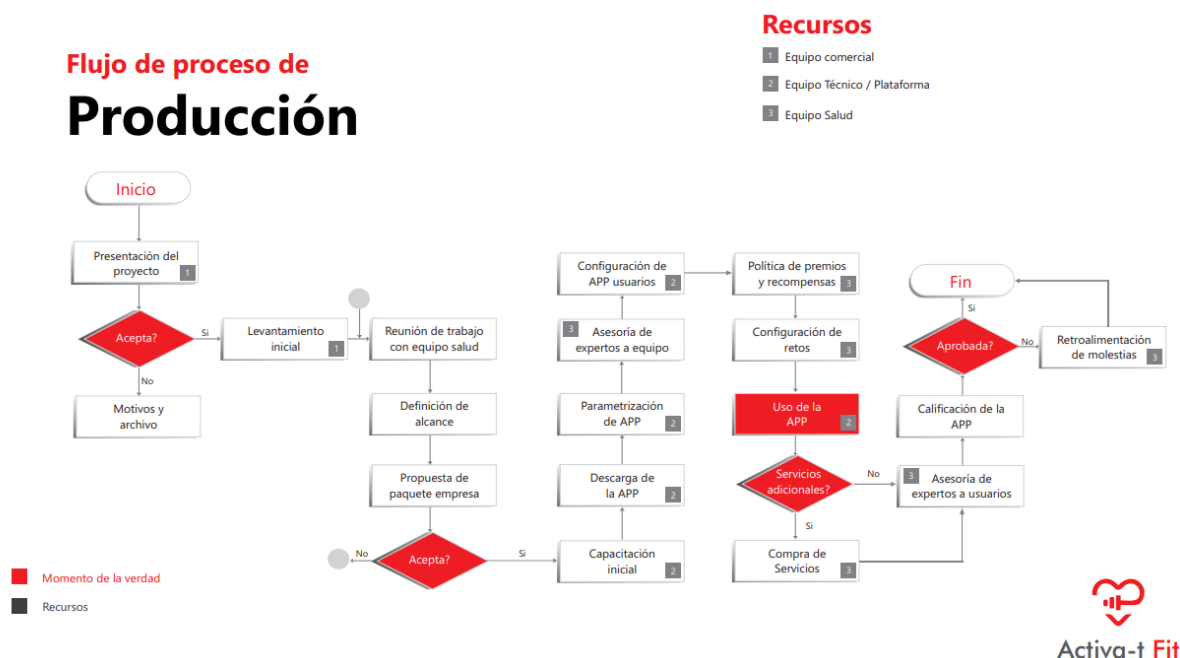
Flujo de proceso de
Producción

Recursos
1 Equipo comercial
2 Equipo Técnico / Plataforma
3 Equipo Salud

Inicio

Presentación del proyecto 1

Acepta?
Si
No

Motivos y archivo

Levantamiento inicial 1

Reunión de trabajo con equipo salud

Definición de alcance

Propuesta de paquete empresa

No
Acepta?
Si

Capacitación inicial 2

Descarga de la APP 2

Parametrización de APP 2

3 Asesoría de expertos a equipo

Configuración de APP usuarios 2

Política de premios y recompensas 3

Configuración de retos 3

Uso de la APP 2

Servicios adicionales?
No
Si

Compra de Servicios 3

3 Asesoría de expertos a usuarios

Calificación de la APP

Aprobada?
Si
No

Fin

Retroalimentación de molestias 3

Momento de la verdad
Recursos

Activa-t Fit